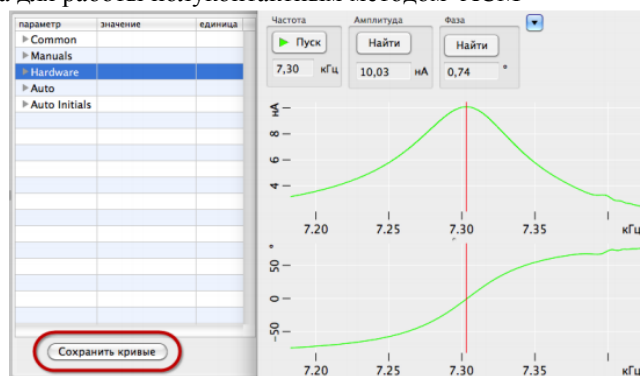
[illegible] для работы полуконтактным методом АСМ

| параметр | значение | единица |
|---|---|---|
| ▶ Common | | |
| ▶ Manuals | | |
| ▶ Hardware | | |
| ▶ Auto | | |
| ▶ Auto Initials | | |

Сохранить кривые

Частота
Пуск
7,30 кГц

Амплитуда
Найти
10,03 нА

Фаза
Найти
0,74 °

нА
10
8
6
4

7.20 7.25 7.30 7.35 кГц

50
0
-50

7.20 7.25 7.30 7.35 кГц